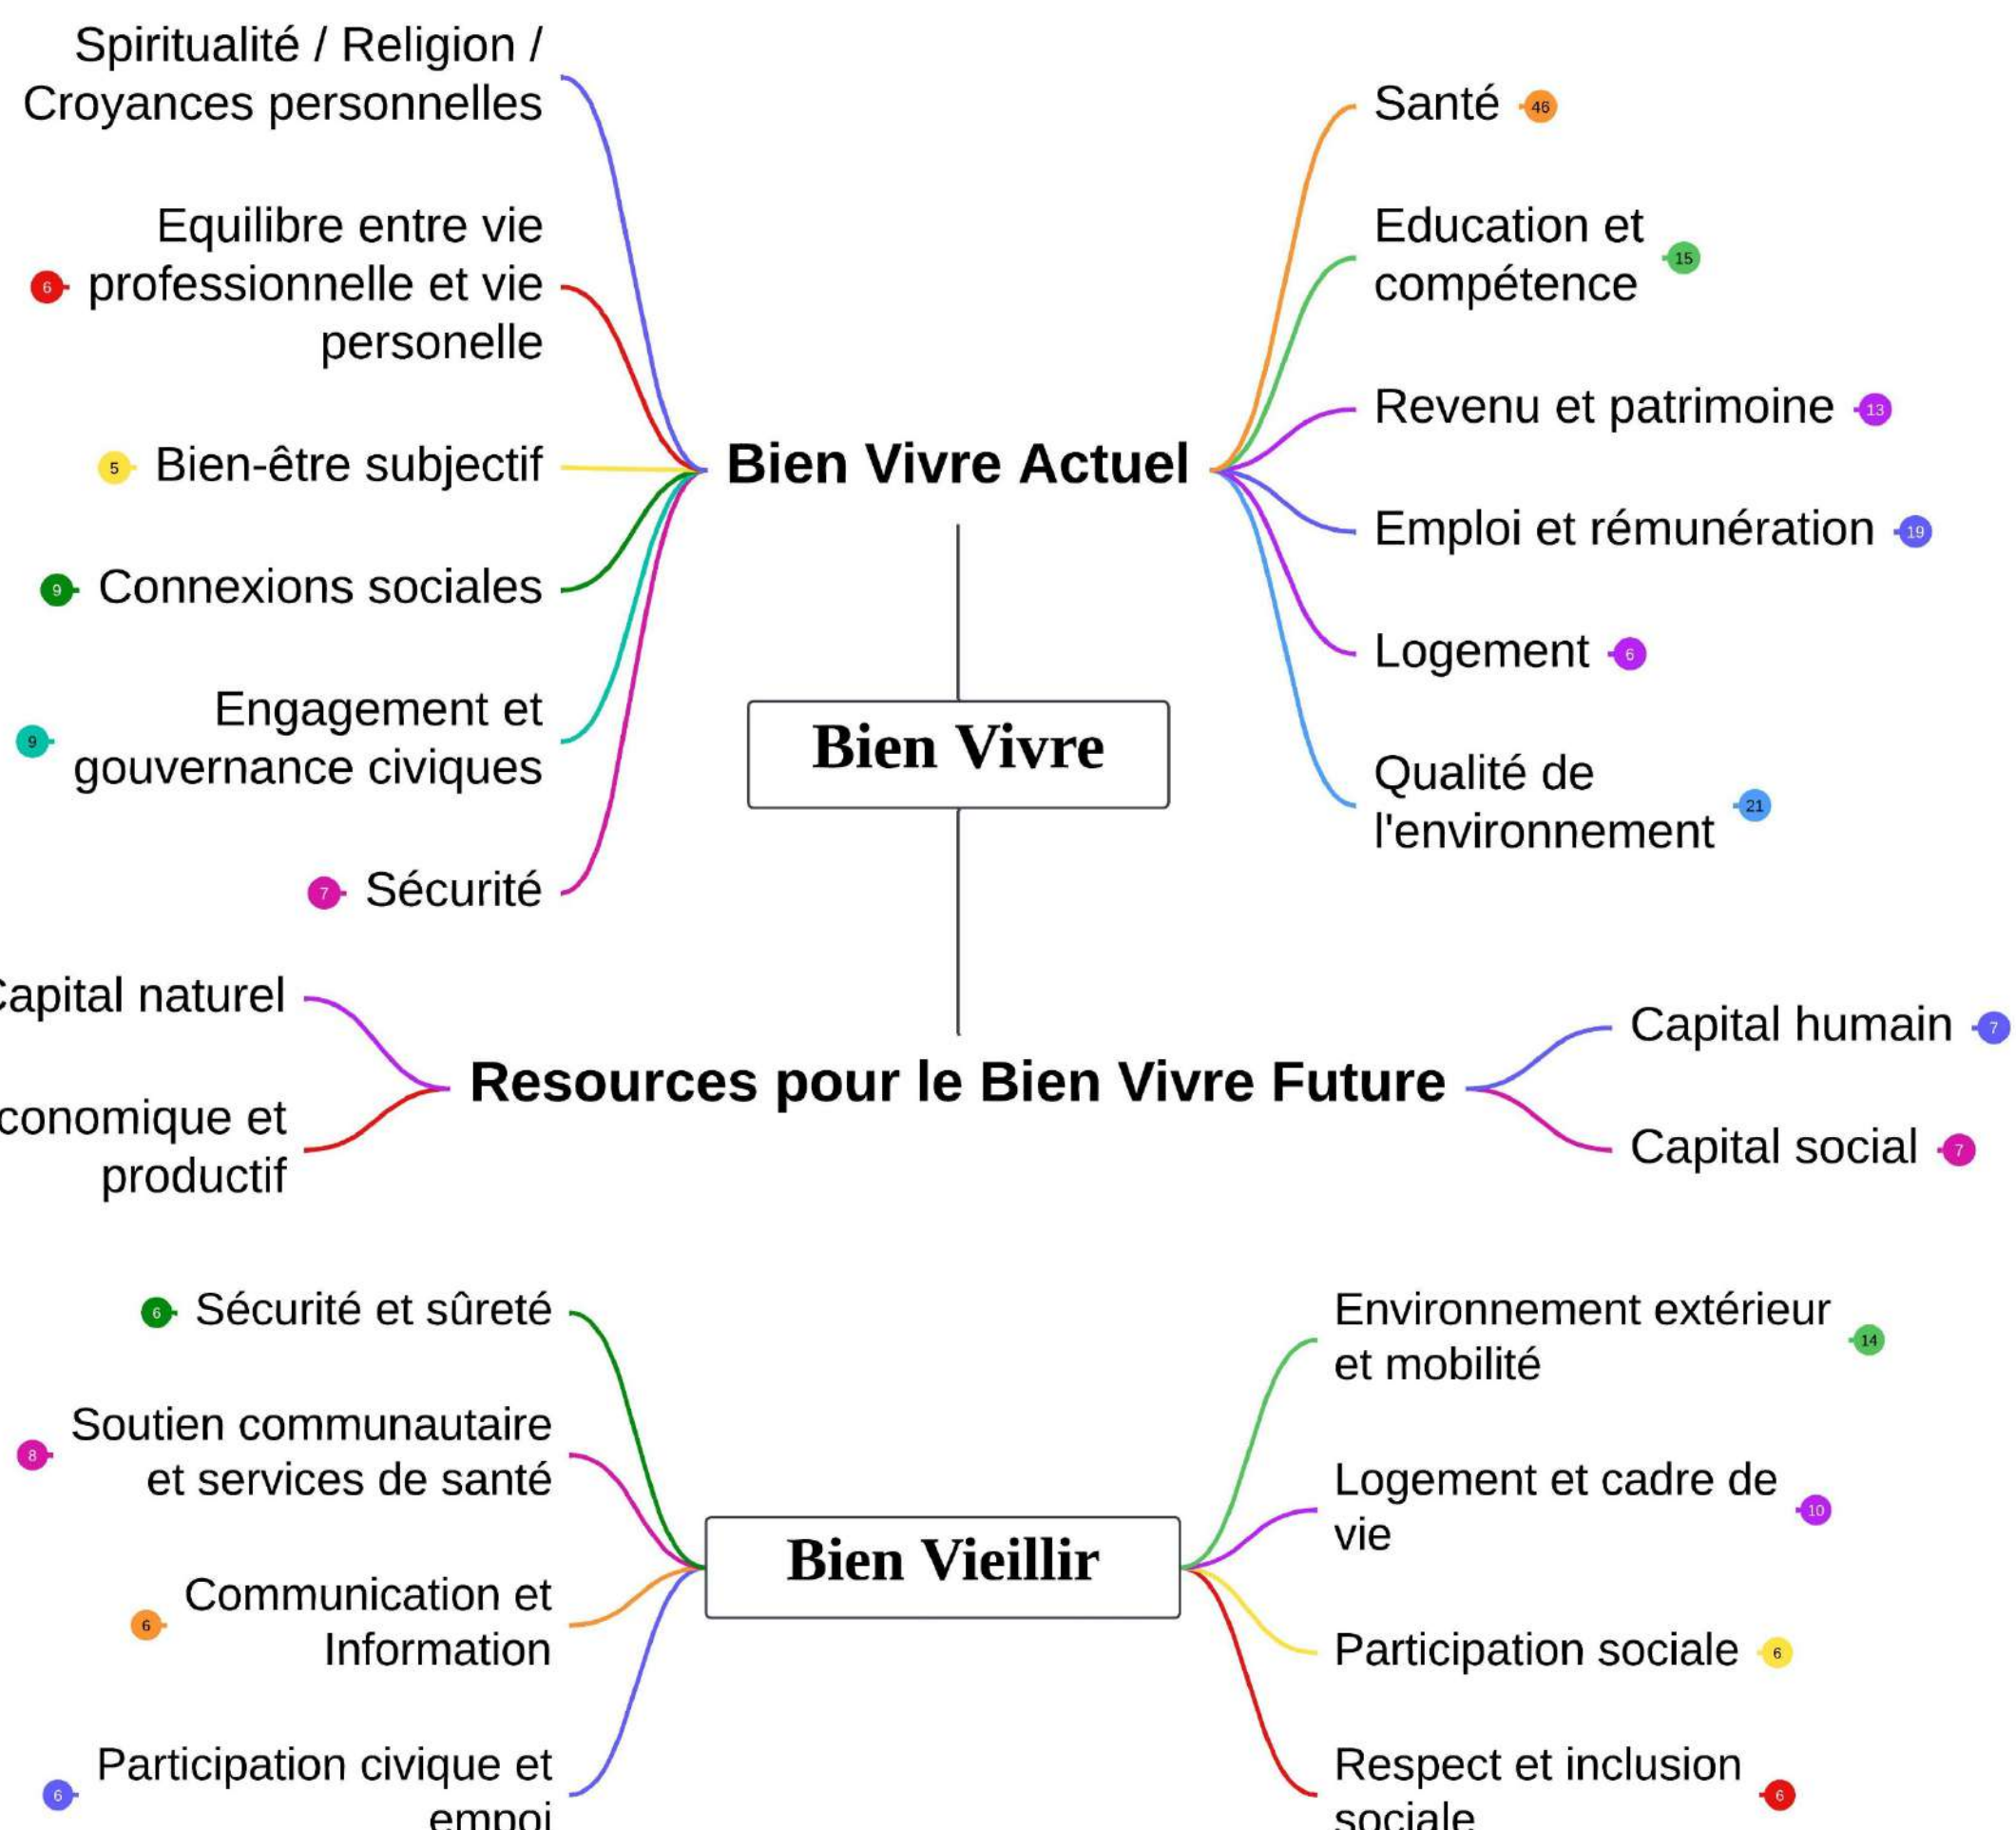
Spiritualité / Religion / Croyances personnelles

6 Equilibre entre vie professionnelle et vie personelle

5 Bien-être subjectif

9 Connexions sociales

9 Engagement et gouvernance civiques

7 Sécurité

Bien Vivre Actuel

Santé 46

Education et compétence 15

Revenu et patrimoine 13

Emploi et rémunération 19

Logement 6

Qualité de l'environnement 21

Bien Vivre

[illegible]apital naturel

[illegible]conomique et productif

Resources pour le Bien Vivre Future

Capital humain 7

Capital social 7

6 Sécurité et sûreté

8 Soutien communautaire et services de santé

6 Communication et Information

6 Participation civique et empoi

Bien Vieillir

Environnement extérieur et mobilité 14

Logement et cadre de vie 10

Participation sociale 6

Respect et inclusion sociale 6